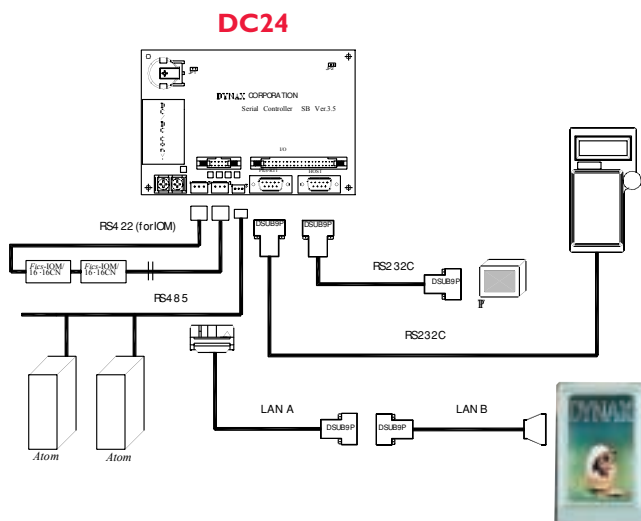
DC24

DYNAX CORPORATION
Serial Controller SB Ver3.5

IO

PRINTER

HOST

RS4 22 (for IOM)

Fics-IOM/ 16-16CN

Fics-IOM/ 16-16CN

RS4 8 5

DSUB9P

DSUB9P

RS2 32C

DSUB9P

RS232C

Atom

Atom

LAN A

DSUB9P

DSUB9P

LAN B

DYNAX